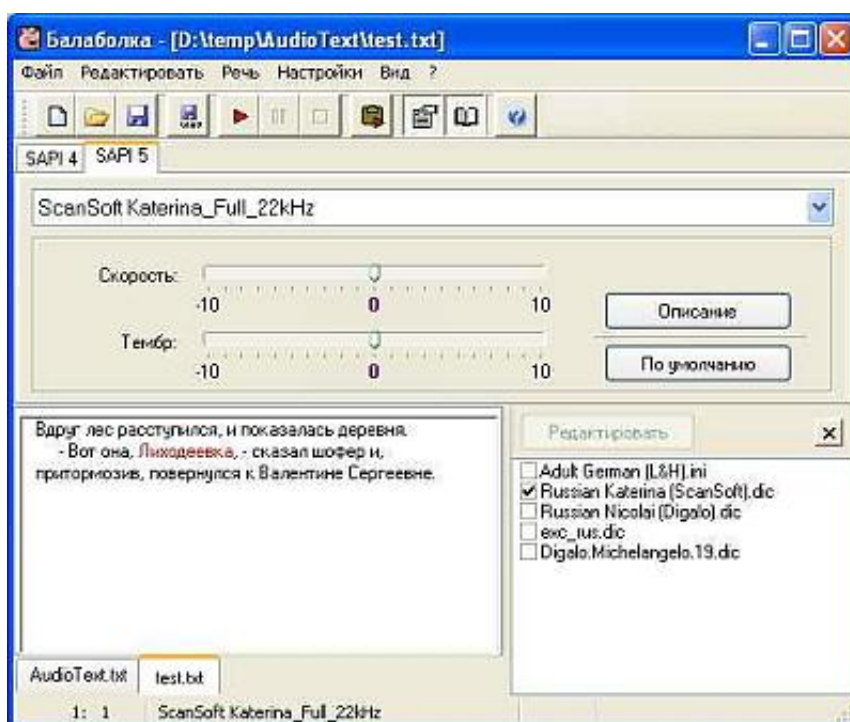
Балаболка - [D:\temp\AudioText\test.txt]

Файл Редактировать Речь Настройки Вид ?

SAPI 4 SAPI 5

ScanSoft Katerina_Full_22kHz

Скорость:
-10 0 10

Тембр:
-10 0 10

Описание

По умолчанию

Вдруг лес расступился, и показалась деревня.
- Вот она, Лиходеевка, - сказал шофер и, притормозив, повернулся к Валентине Сергеевне.

Редактировать

Adult German (L&H).ini
Russian Katerina (ScanSoft).dic
Russian Nicolai (Digalo).dic
exc_rus.dic
Digalo.Michelangelo.19.dic

AudioText.txt test.txt

1: 1 ScanSoft Katerina_Full_22kHz